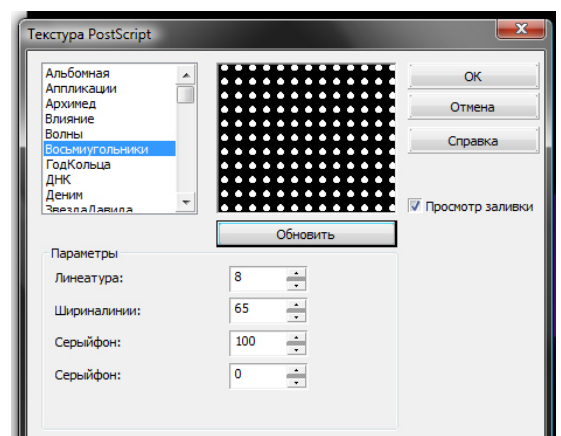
Текстура PostScript

Альбомная
Аппликации
Архимед
Влияние
Волны
Восьмиугольники
ГодКольца
ДНК
Деним
ЗвездаДавида

OK
Отмена
Справка

Обновить

Просмотр заливки

Параметры
Линеатура: 8
Ширинаминии: 65
Серыйфон: 100
Серыйфон: 0